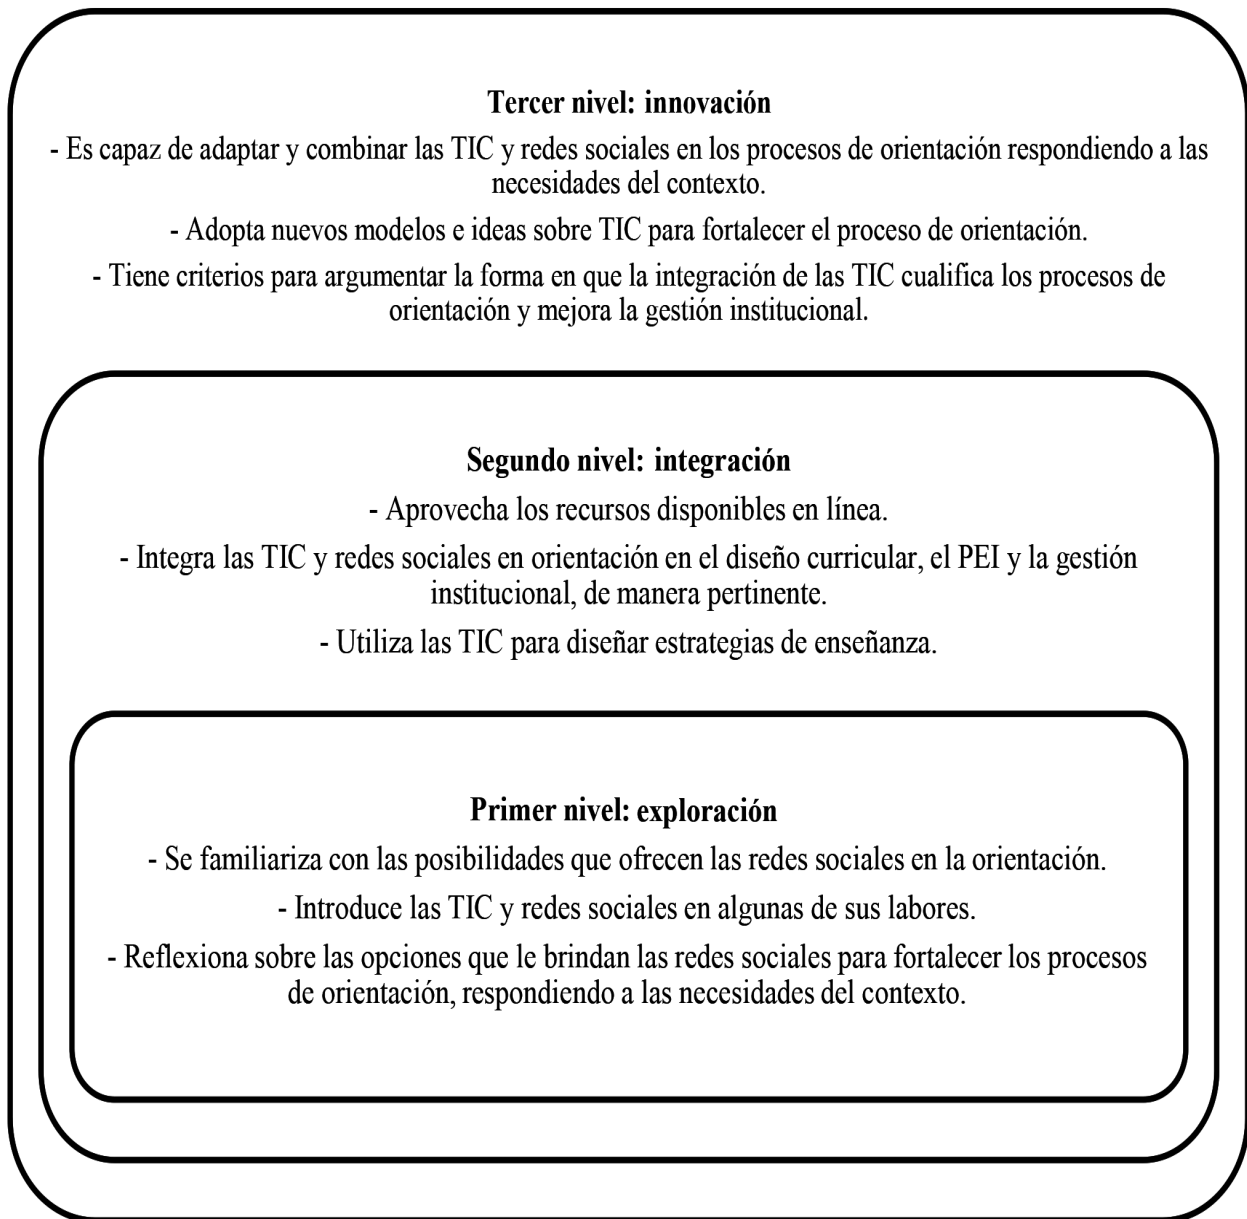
Tercer nivel: innovación

- Es capaz de adaptar y combinar las TIC y redes sociales en los procesos de orientación respondiendo a las necesidades del contexto.

- Adopta nuevos modelos e ideas sobre TIC para fortalecer el proceso de orientación.

- Tiene criterios para argumentar la forma en que la integración de las TIC cualifica los procesos de orientación y mejora la gestión institucional.

Segundo nivel: integración

- Aprovecha los recursos disponibles en línea.

- Integra las TIC y redes sociales en orientación en el diseño curricular, el PEI y la gestión institucional, de manera pertinente.

- Utiliza las TIC para diseñar estrategias de enseñanza.

Primer nivel: exploración

- Se familiariza con las posibilidades que ofrecen las redes sociales en la orientación.

- Introduce las TIC y redes sociales en algunas de sus labores.

- Reflexiona sobre las opciones que le brindan las redes sociales para fortalecer los procesos de orientación, respondiendo a las necesidades del contexto.